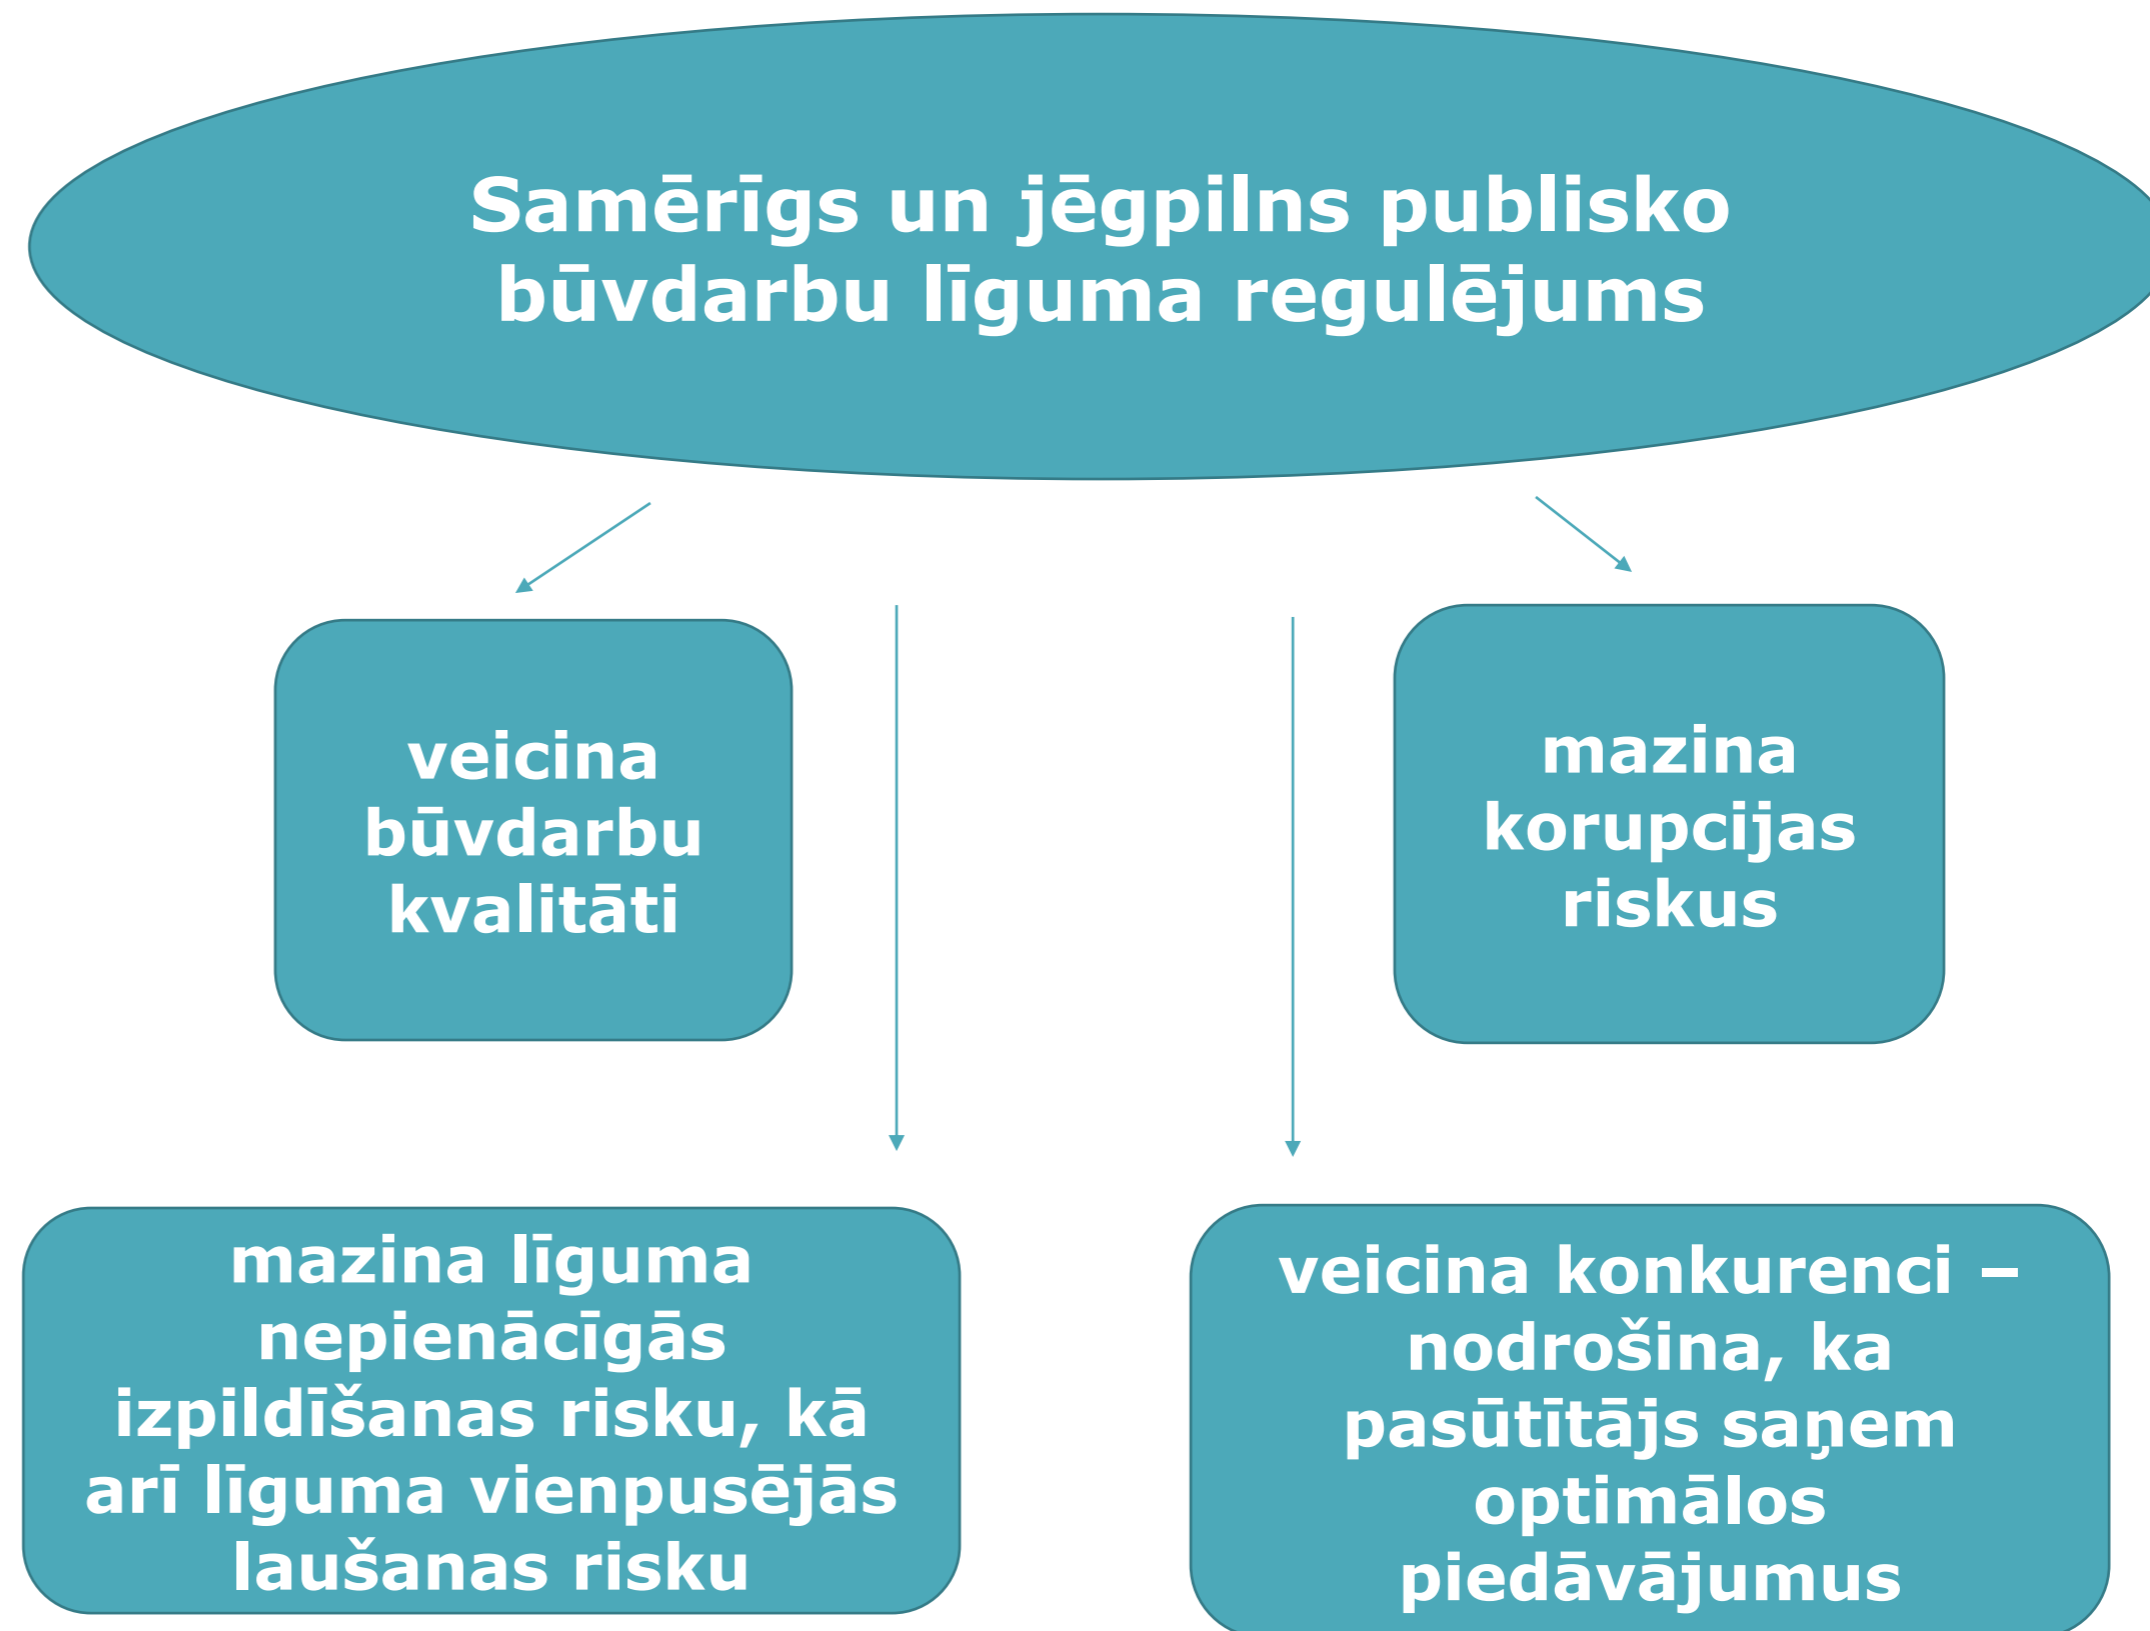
Samērīgs un jēgpilns publisko būvdarbu līguma regulējums

veicina būvdarbu kvalitāti

mazina korupcijas riskus

mazina līguma nepienācīgās izpildīšanas risku, kā arī līguma vienpusējās laušanas risku

veicina konkurenci – nodrošina, ka pasūtītājs saņem optimālos piedāvājumus